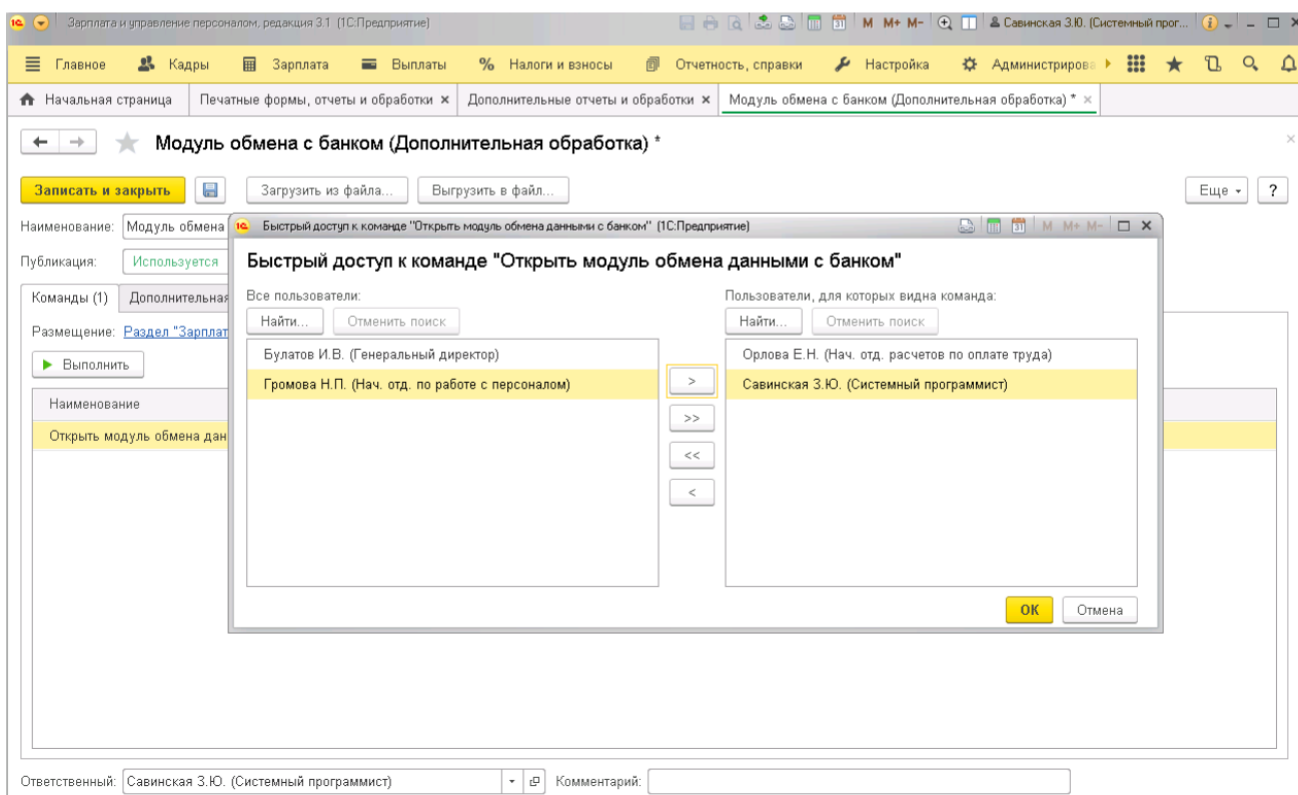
Зарплата и управление персоналом, редакция 3.1 (1С:Предприятие)

M M+ M- Савинская З.Ю. (Системный прог...

Главное Кадры Зарплата Выплаты Налоги и взносы Отчетность, справки Настройка Администрирова

Начальная страница Печатные формы, отчеты и обработки × Дополнительные отчеты и обработки × Модуль обмена с банком (Дополнительная обработка) * ×

Модуль обмена с банком (Дополнительная обработка) *

Записать и закрыть Загрузить из файла... Выгрузить в файл... Еще ?

Наименование: Модуль обмена

Публикация: Используется

Команды (1) Дополнительная

Размещение: Раздел "Зарплат

Выполнить

Наименование

Открыть модуль обмена дан

Быстрый доступ к команде "Открыть модуль обмена данными с банком" (1С:Предприятие)

M M+ M-

Быстрый доступ к команде "Открыть модуль обмена данными с банком"

Все пользователи:

Найти... Отменить поиск

Булатов И.В. (Генеральный директор)

Громова Н.П. (Нач. отд. по работе с персоналом)

>

>>

<<

<

Пользователи, для которых видна команда:

Найти... Отменить поиск

Орлова Е.Н. (Нач. отд. расчетов по оплате труда)

Савинская З.Ю. (Системный программист)

OK Отмена

Ответственный: Савинская З.Ю. (Системный программист) Комментарий: